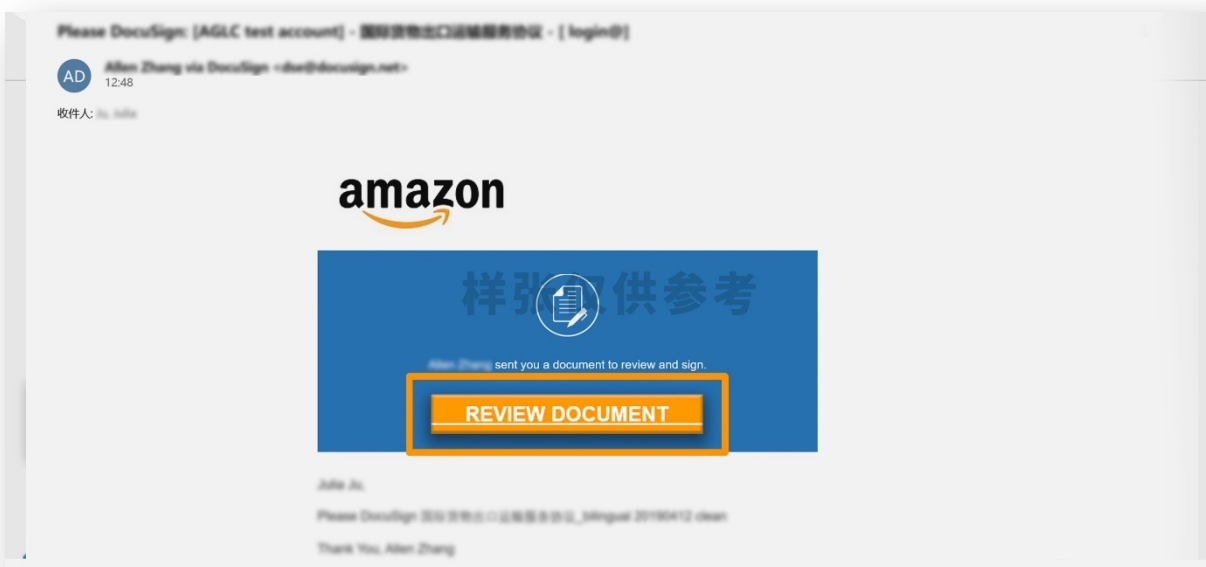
Please DocuSign: [AGLC test account] - 国际货物出口运输服务协议 - [ login@]

AD

Allen Zhang via DocuSign <dse@docusign.net>
12:48

收件人: Ju, Julia

amazon

样张仅供参考

Allen Zhang sent you a document to review and sign.

REVIEW DOCUMENT

Julia Ju,

Please DocuSign 国际货物出口运输服务协议_bilingual 20190412 clean

Thank You, Allen Zhang